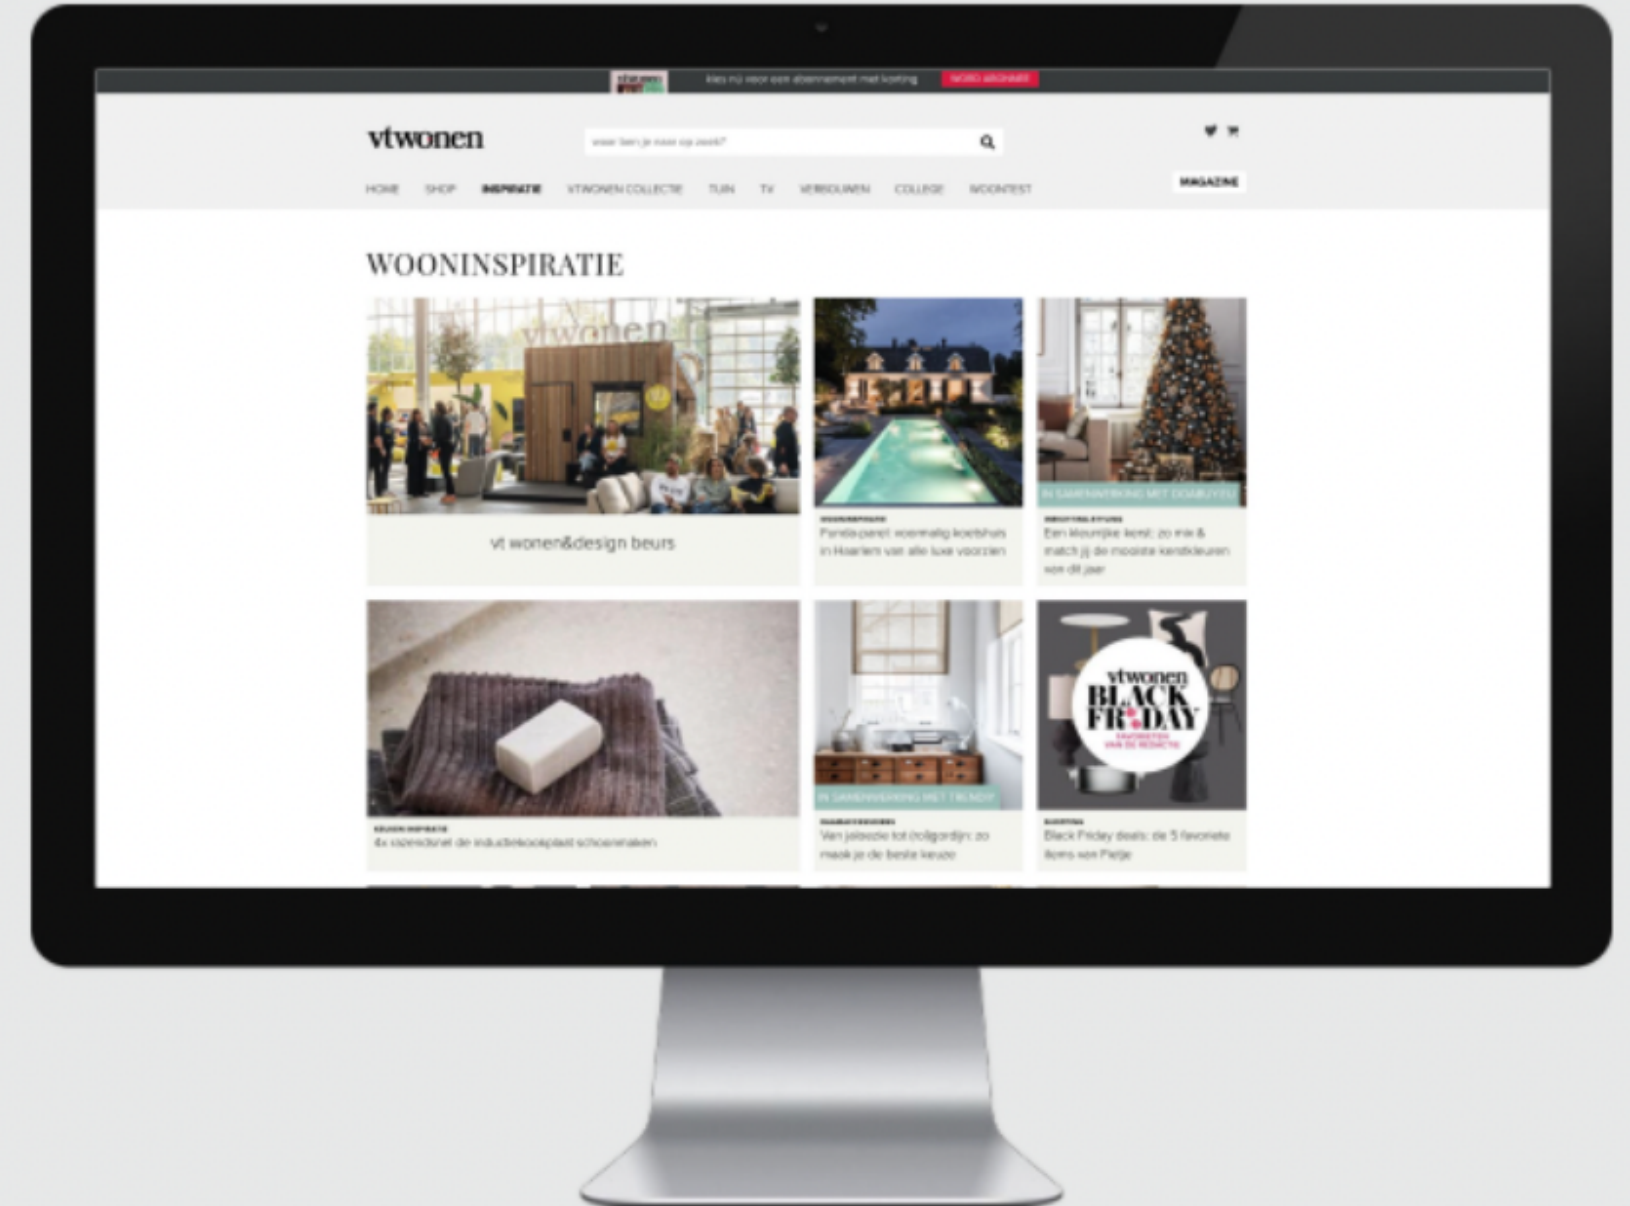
kies nú voor een abonnement met korting WORD ABONNEE

vtwonen

waar ben je naar op zoek?

HOME SHOP INSPIRATIE VTWONEN COLLECTIE TUIN TV VERBOUWEN COLLEGE WOONTEST

MAGAZINE

WOONINSPIRATIE

vt wonen&design beurs

WOONINSPIRATIE
Pareltje: voormalig koetshuis in Haarlem van alle luxe voorzien

IN SAMENWERKING MET DOMBUYSER
INRICHTING/STYLING
Een kleurrijke kerst: zo mix & match jij de mooiste kerstkleuren van dit jaar

KEUKEN INSPIRATIE
4x opendunet de inductiekookplaat schoonmaken

IN SAMENWERKING MET TRENDY
RAAMBEKLEDING
Van jaloezie tot (rol)gordijn: zo maak je de beste keuze

vtwonen BLACK FRIDAY FAVORIETEN VAN DE REDACTIE
SHOPPING
Black Friday deals: de 5 favoriete items van Pietje